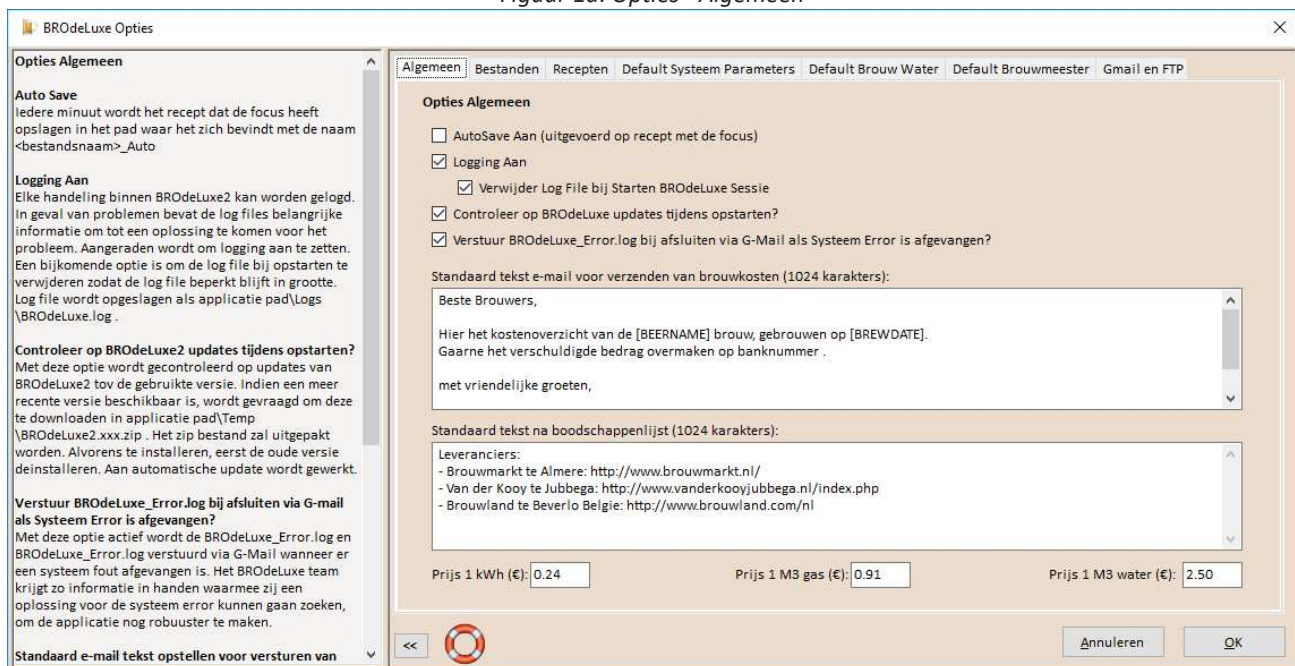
Figuur 1a: Opties - Algemeen

BROdeLuxe Opties

Opties Algemeen

Auto Save
Iedere minuut wordt het recept dat de focus heeft opslagen in het pad waar het zich bevindt met de naam <bestandsnaam>_Auto

Logging Aan
Elke handeling binnen BROdeLuxe2 kan worden gelogd. In geval van problemen bevat de log files belangrijke informatie om tot een oplossing te komen voor het probleem. Aangeraden wordt om logging aan te zetten. Een bijkomende optie is om de log file bij opstarten te verwijderen zodat de log file beperkt blijft in grootte. Log file wordt opgeslagen als applicatie pad\Logs \BROdeLuxe.log .

Controleer op BROdeLuxe2 updates tijdens opstarten?
Met deze optie wordt gecontroleerd op updates van BROdeLuxe2 tov de gebruikte versie. Indien een meer recente versie beschikbaar is, wordt gevraagd om deze te downloaden in applicatie pad\Temp \BROdeLuxe2.xxx.zip . Het zip bestand zal uitgepakt worden. Alvorens te installeren, eerst de oude versie deinstalleren. Aan automatische update wordt gewerkt.

Verstuur BROdeLuxe_Error.log bij afsluiten via G-mail als Systeem Error is afgevangen?
Met deze optie actief wordt de BROdeLuxe_Error.log en BROdeLuxe_Error.log verstuurd via G-Mail wanneer er een systeem fout afgevangen is. Het BROdeLuxe team krijgt zo informatie in handen waarmee zij een oplossing voor de systeem error kunnen gaan zoeken, om de applicatie nog robuuster te maken.

Standaard e-mail tekst opstellen voor versturen van

Algemeen | Bestanden | Recepten | Default Systeem Parameters | Default Brouw Water | Default Brouwmeester | Gmail en FTP

Opties Algemeen

AutoSave Aan (uitgevoerd op recept met de focus)
Logging Aan
Verwijder Log File bij Starten BROdeLuxe Sessie
Controleer op BROdeLuxe updates tijdens opstarten?
Verstuur BROdeLuxe_Error.log bij afsluiten via G-Mail als Systeem Error is afgevangen?

Standaard tekst e-mail voor verzenden van brouwkosten (1024 karakters):

Beste Brouwers,

Hier het kostenoverzicht van de [BEERNAME] brouw, gebrouwen op [BREWDATE].
Gaarne het verschuldigde bedrag overmaken op banknummer .

met vriendelijke groeten,

Standaard tekst na boodschappenlijst (1024 karakters):

Leveranciers:
- Brouwmarkt te Almere: http://www.brouwmarkt.nl/
- Van der Kooy te Jubbega: http://www.vanderkooyjubbega.nl/index.php
- Brouwland te Beverlo Belgie: http://www.brouwland.com/nl

Prijs 1 kWh (€): 0.24 | Prijs 1 M3 gas (€): 0.91 | Prijs 1 M3 water (€): 2.50

<< | Annuleren | OK